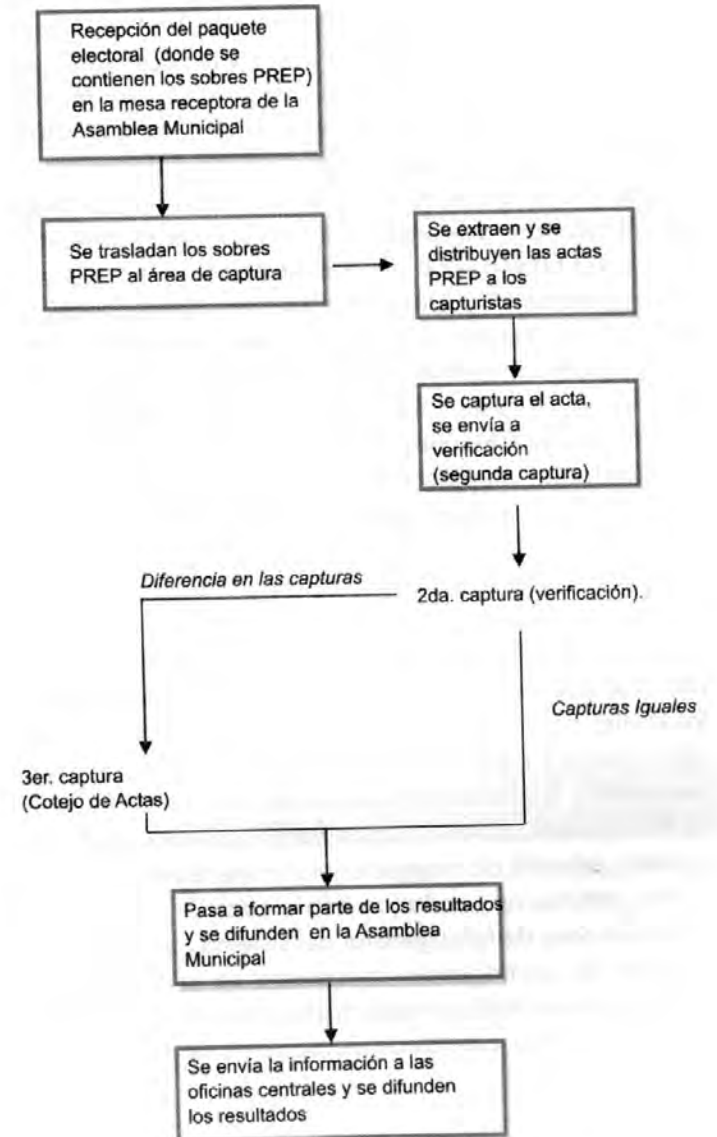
Recepción del paquete electoral (donde se contienen los sobres PREP) en la mesa receptora de la Asamblea Municipal

Se trasladan los sobres PREP al área de captura

Se extraen y se distribuyen las actas PREP a los capturistas

Se captura el acta, se envía a verificación (segunda captura)

Diferencia en las capturas

2da. captura (verificación).

Capturas Iguales

3er. captura (Cotejo de Actas)

Pasa a formar parte de los resultados y se difunden en la Asamblea Municipal

Se envía la información a las oficinas centrales y se difunden los resultados